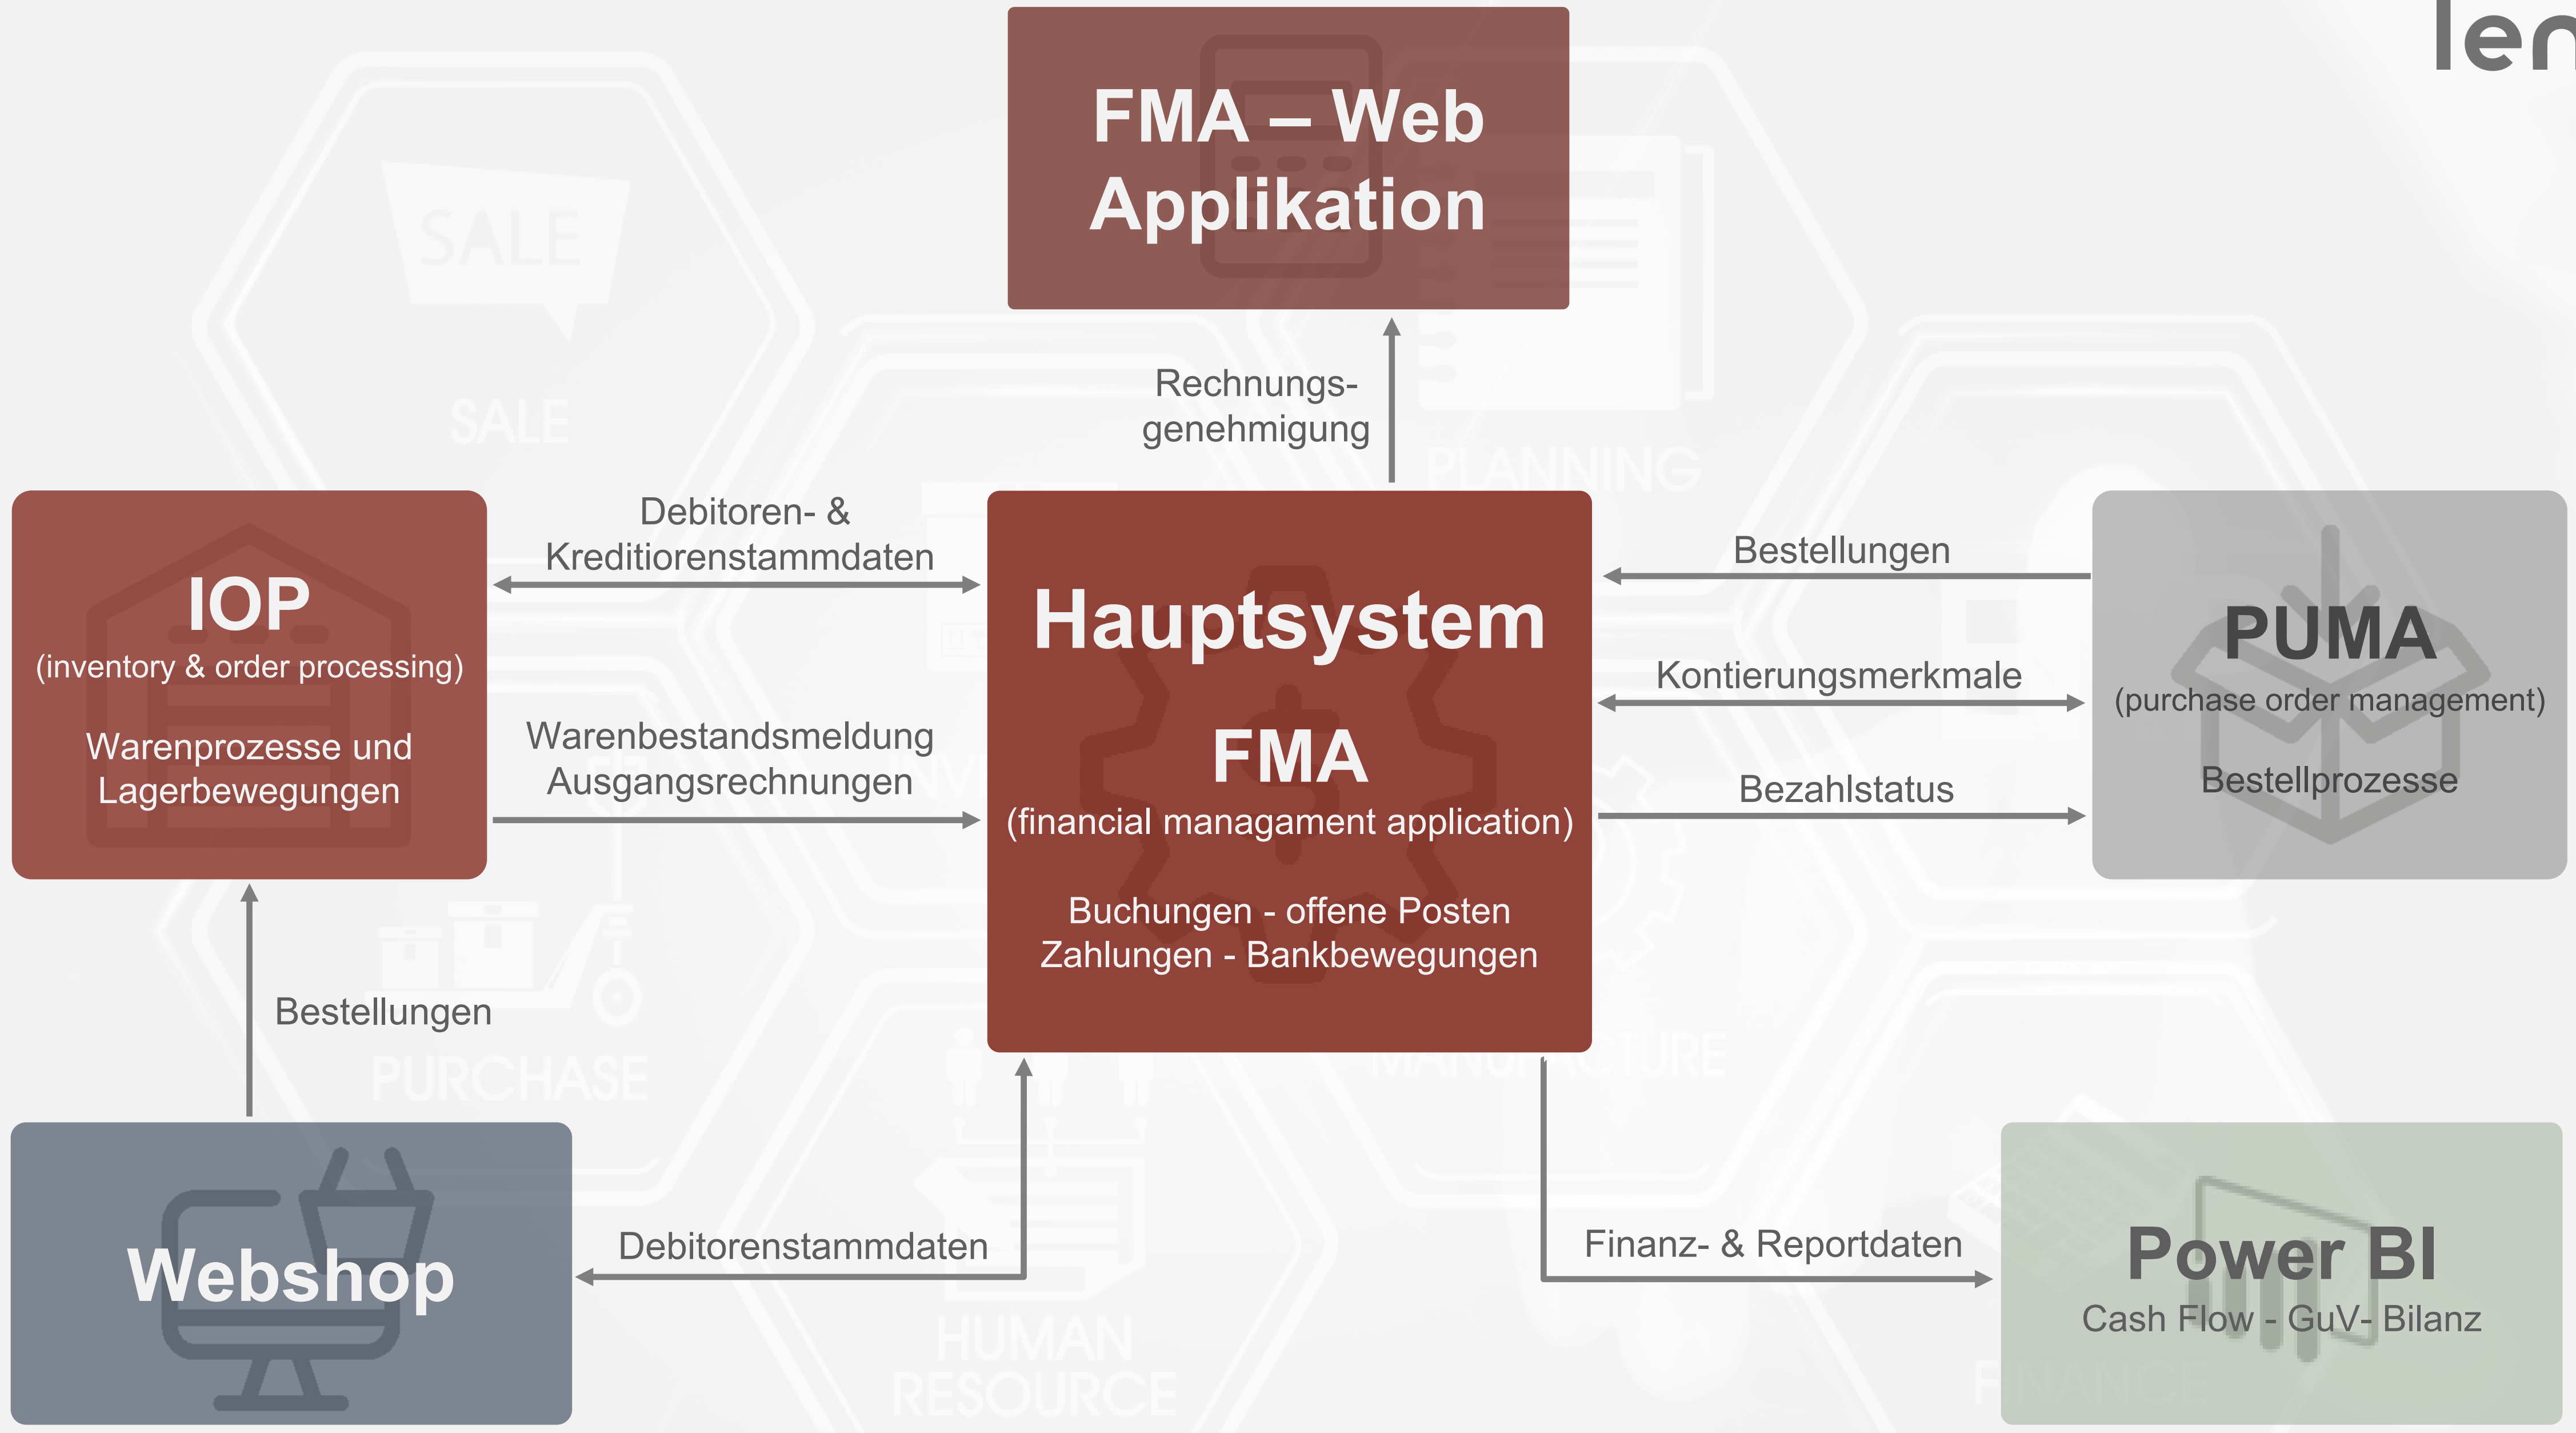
len

FMA – Web Applikation

Rechnungs-genehmigung

IOP
(inventory & order processing)

Warenprozesse und Lagerbewegungen

Debitoren- & Kreditiorenstammdaten

Warenbestandsmeldung Ausgangsrechnungen

Hauptsystem

FMA
(financial managament application)

Buchungen - offene Posten
Zahlungen - Bankbewegungen

Bestellungen

Kontierungsmerkmale

Bezahlstatus

PUMA
(purchase order management)

Bestellprozesse

Bestellungen

Webshop

Debitorenstammdaten

Finanz- & Reportdaten

Power BI
Cash Flow - GuV- Bilanz